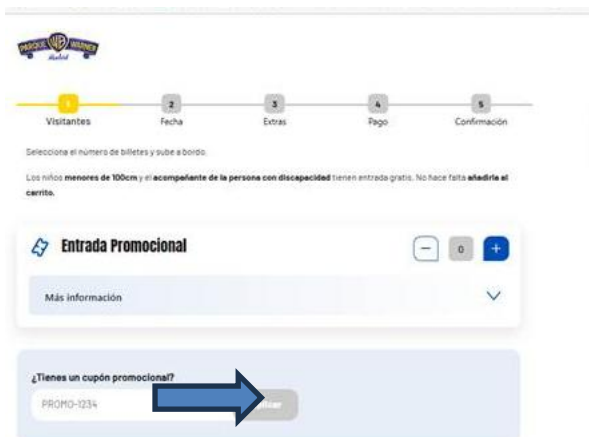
PARQUE WB WARNER Madrid

1 Visitantes
2 Fecha
3 Extras
4 Pago
5 Confirmación

Selecciona el número de billetes y sube a bordo.

Los niños **menores de 100cm** y el **acompañante de la persona con discapacidad** tienen entrada gratis. No hace falta **añadirla al carrito.**

Entrada Promocional

− 0 +

Más información

¿Tienes un cupón promocional?

PROMO-1234

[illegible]icar